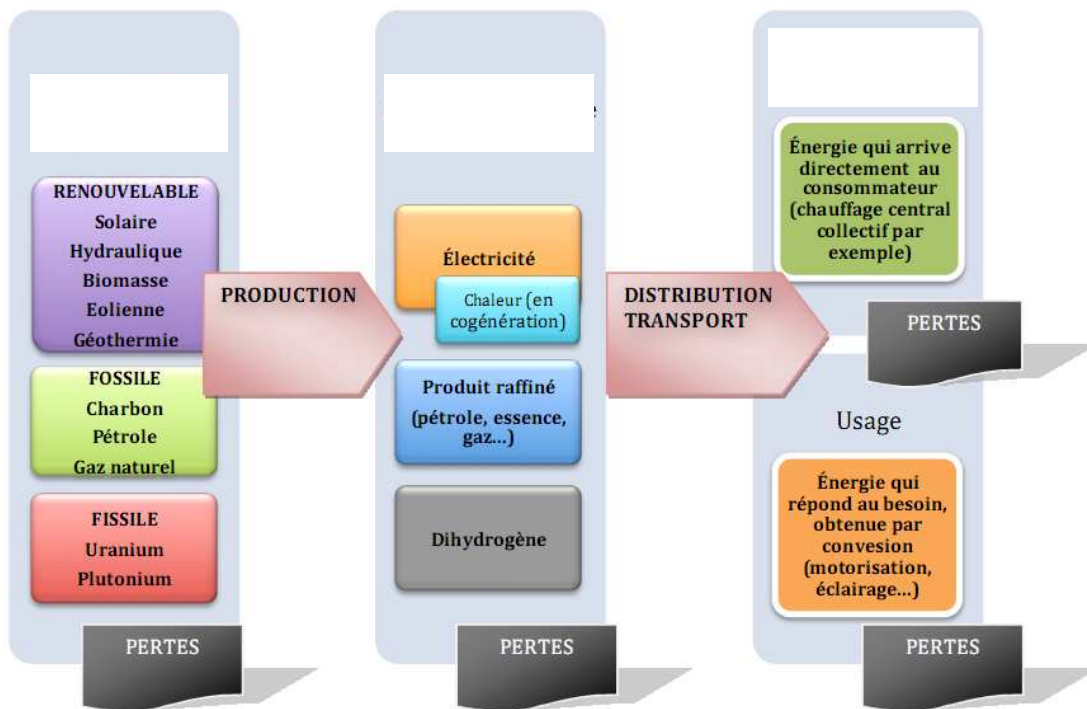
RENOUVELABLE
Solaire
Hydraulique
Biomasse
Eolienne
Géothermie

FOSSILE
Charbon
Pétrole
Gaz naturel

FISSILE
Uranium
Plutonium

PERTES

PRODUCTION

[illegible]

Électricité

Chaleur (en cogénération)

Produit raffiné (pétrole, essence, gaz...)

Dihydrogène

PERTES

DISTRIBUTION TRANSPORT

Énergie qui arrive directement au consommateur (chauffage central collectif par exemple)

PERTES

Usage

Énergie qui répond au besoin, obtenue par convesion (motorisation, éclairage...)

PERTES